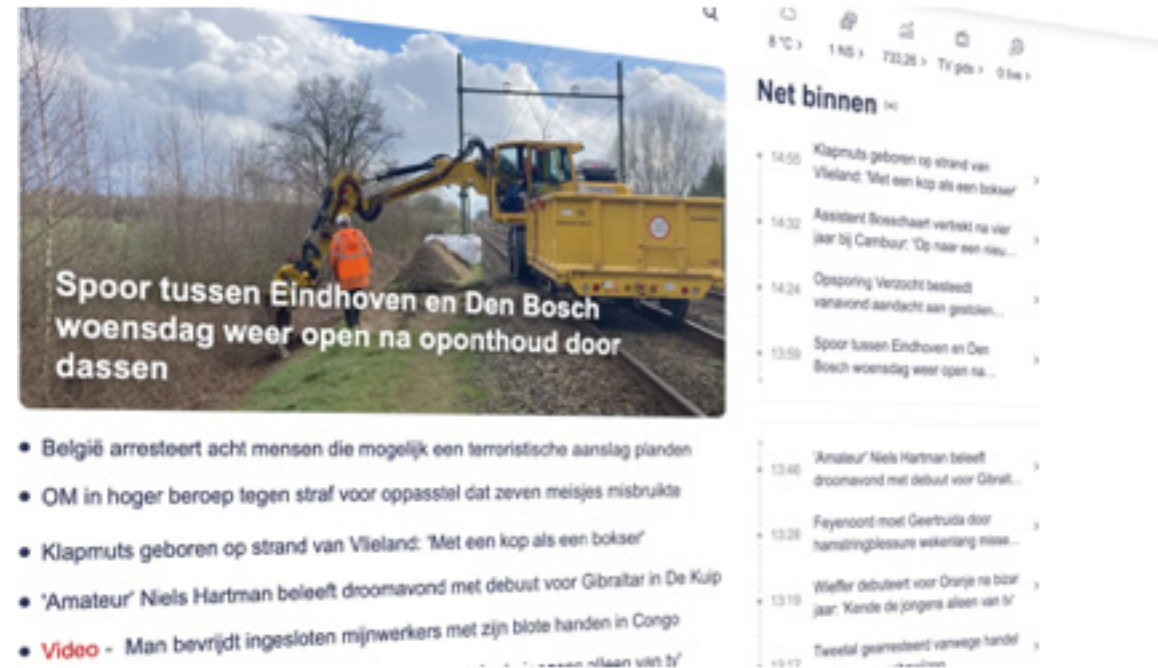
Spoor tussen Eindhoven en Den Bosch woensdag weer open na oponthoud door dassen

• België arresteert acht mensen die mogelijk een terroristische aanslag planden
• OM in hoger beroep tegen straf voor oppasstel dat zeven meisjes misbruikte
• Klapmuts geboren op strand van Vlieland: 'Met een kop als een bokser'
• 'Amateur' Niels Hartman beleeft droomavond met debuut voor Gibraltar in De Kuip
• Video - Man bevrijdt ingesloten mijnwerkers met zijn blote handen in Congo

8 °C › 1 NS › 733,26 › TV gids › 0 live ›

Net binnen

14:55 Klapmuts geboren op strand van Vlieland: 'Met een kop als een bokser'
14:32 Assistent Bosschaart vertrekt na vier jaar bij Cambuur: 'Op naar een nieu...
14:24 Opsporing Verzocht besteedt vanavond aandacht aan gestolen...
13:59 Spoor tussen Eindhoven en Den Bosch woensdag weer open na...
13:46 'Amateur' Niels Hartman beleeft droomavond met debuut voor Gibralt...
13:28 Feyenoord moet Geertruida door hamstringblessure wekenlang misse...
13:19 Wieffer debuteert voor Oranje na bizar jaar: 'Kende de jongens alleen van tv'
13:17 Tweetal gearresteerd vanwege handel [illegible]